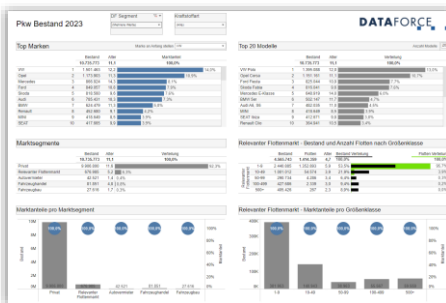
Pkw Bestand 2023

DF Segment

Kraftstoffart

DATAFORCE

Top Marken

| | Bestand | Alter | Marktanteil |
|---|---|---|---|
| | 13,735,773 | 11,1 | 100,0% |
| VW | 1,961,465 | 10,9 | 15,5% |
| Opel | 1,773,802 | 11,1 | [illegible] |
| Mercedes | 955,624 | 14,1 | 13,1% |
| Ford | 649,657 | 10,6 | 7,3% |
| Skoda | 610,580 | 9,9 | 4,4% |
| Audi | 783,403 | 10,1 | 4,7% |
| BMW | 629,476 | 11,7 | 4,6% |
| Renault | 482,988 | 13,1 | 3,7% |
| SEAT | 410,366 | 9,9 | 3,0% |
| | 417,965 | 8,9 | 3,0% |

Top 20 Modelle

| | Bestand | Alter | Verteilung |
|---|---|---|---|
| | 16,735,773 | 11,1 | 100,0% |
| VW Polo | 1,399,036 | 12,0 | 10,2% |
| Opel Corsa | 1,150,161 | 11,1 | 8,4% |
| Ford Fiesta | 673,564 | 11,9 | 7,7% |
| Skoda Fabia | 610,541 | 9,9 | 4,5% |
| Mercedes A-Klasse | 546,618 | 14,0 | 4,0% |
| Mercedes SR | 502,167 | 11,7 | 3,7% |
| Audi A1 | 450,520 | 11,7 | 3,3% |
| BMW | 418,648 | 9,9 | 3,0% |
| SEAT Ibiza | 412,671 | 9,8 | 3,0% |
| Renault Clio | 394,641 | 10,5 | 2,9% |

Marktsegmente

| | Bestand | Alter | Marktanteil |
|---|---|---|---|
| | 13,735,773 | 11,1 | 100,0% |
| Privat | 9,965,390 | 11,6 | 72,5% |
| Relevanter Flottenmarkt | 978,980 | 5,2 | 7,1% |
| Autovermieter | 42,021 | 1,3 | 0,3% |
| Fahrzeugbestand | 61,861 | 4,9 | 0,5% |
| Fahrzeughan. | 27,619 | 1,7 | 0,2% |

Relevanter Flottenmarkt - Bestand und Anzahl Flotten nach Größenklasse

| | Bestand | Alter | Flotten | Bestand Verteilung | Flotten Verteilung |
|---|---|---|---|---|---|
| | 6,860,743 | 7,456,356 | 4,7 | 100,0% | 100,0% |
| 1-9 | 2,460,088 | 1,022,063 | 7,2 | 35,9% | 50,7% |
| 10-99 | 1,001,610 | 34,074 | 2,6 | 21,8% | 33,3% |
| 100-499 | 688,734 | 4,086 | 3,1 | 10,0% | 0,1% |
| 500-499 | 627,566 | 2,338 | 3,3 | 9,4% | 0,1% |
| 500+ | 465,428 | 287 | 2,3 | 6,8% | 0,0% |

Marktanteile pro Marktsegment

Bestand

Marktanteile

Privat | Relevanter Flottenmarkt | Autovermieter | Fahrzeugbestand | Fahrzeughan.

Relevanter Flottenmarkt - Marktanteile pro Größenklasse

1-9 | 10-99 | 50-99 | 100-499 | 500+